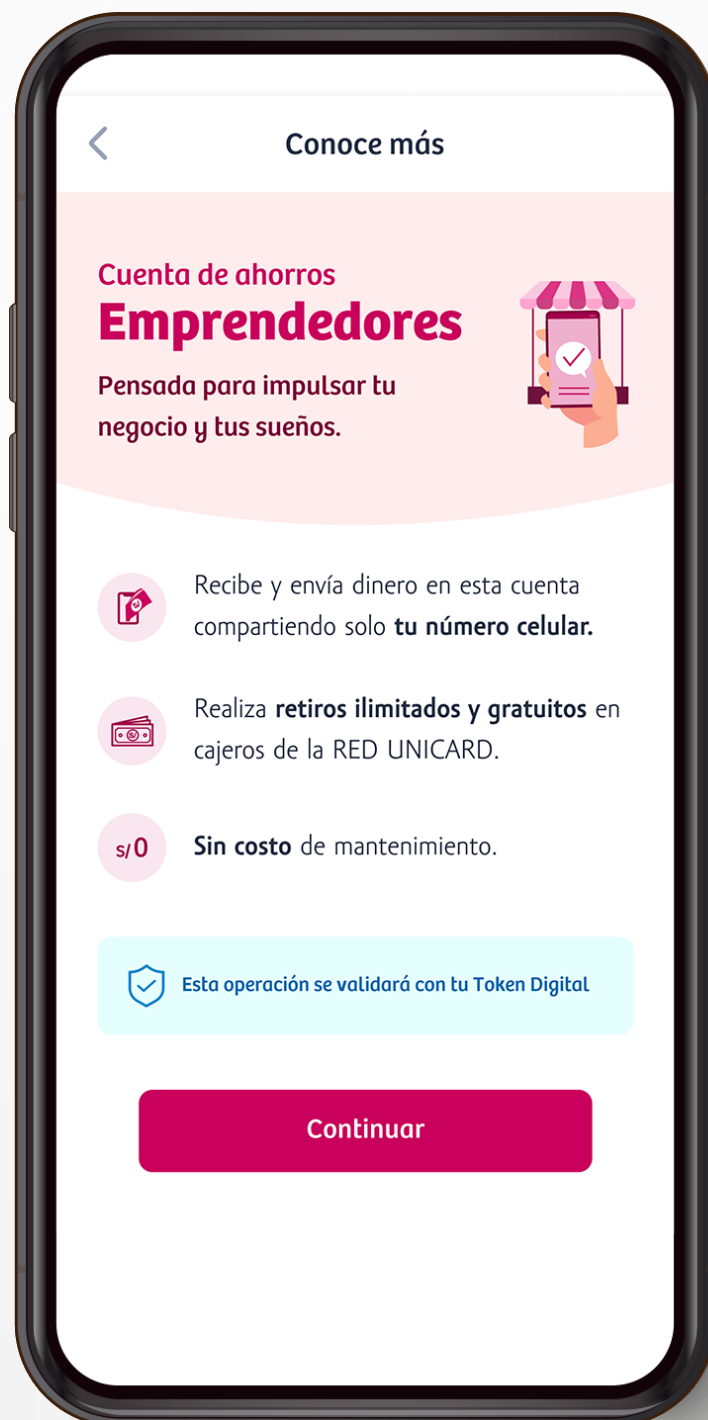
Conoce más

Cuenta de ahorros
Emprendedores
Pensada para impulsar tu negocio y tus sueños.

Recibe y envía dinero en esta cuenta compartiendo solo **tu número celular.**

Realiza **retiros ilimitados y gratuitos** en cajeros de la RED UNICARD.

S/0 **Sin costo** de mantenimiento.

Esta operación se validará con tu Token Digital

Continuar